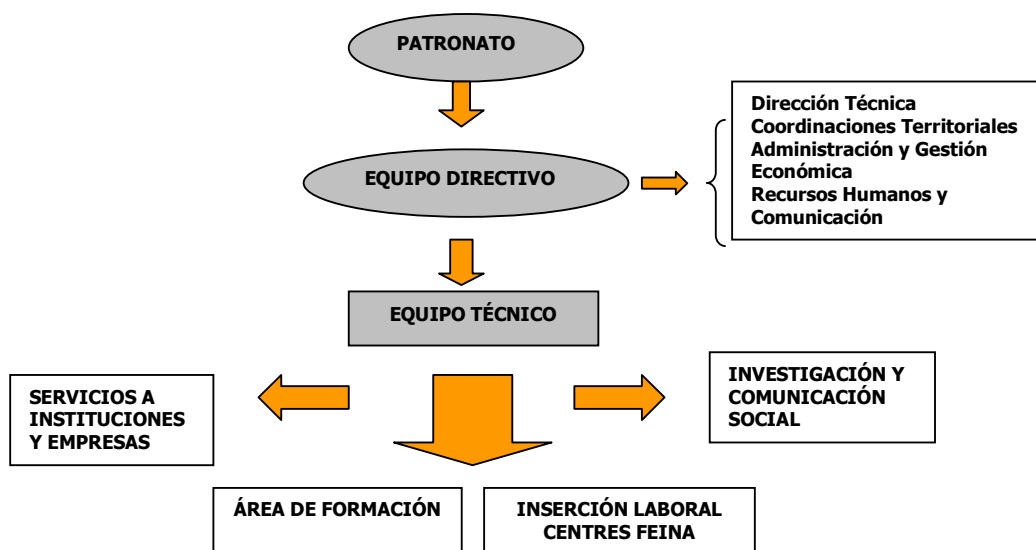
PATRONATO

EQUIPO DIRECTIVO

Dirección Técnica
Coordinaciones Territoriales
Administración y Gestión Económica
Recursos Humanos y Comunicación

EQUIPO TÉCNICO

SERVICIOS A INSTITUCIONES Y EMPRESAS

INVESTIGACIÓN Y COMUNICACIÓN SOCIAL

ÁREA DE FORMACIÓN

INSERCIÓN LABORAL CENTRES FEINA